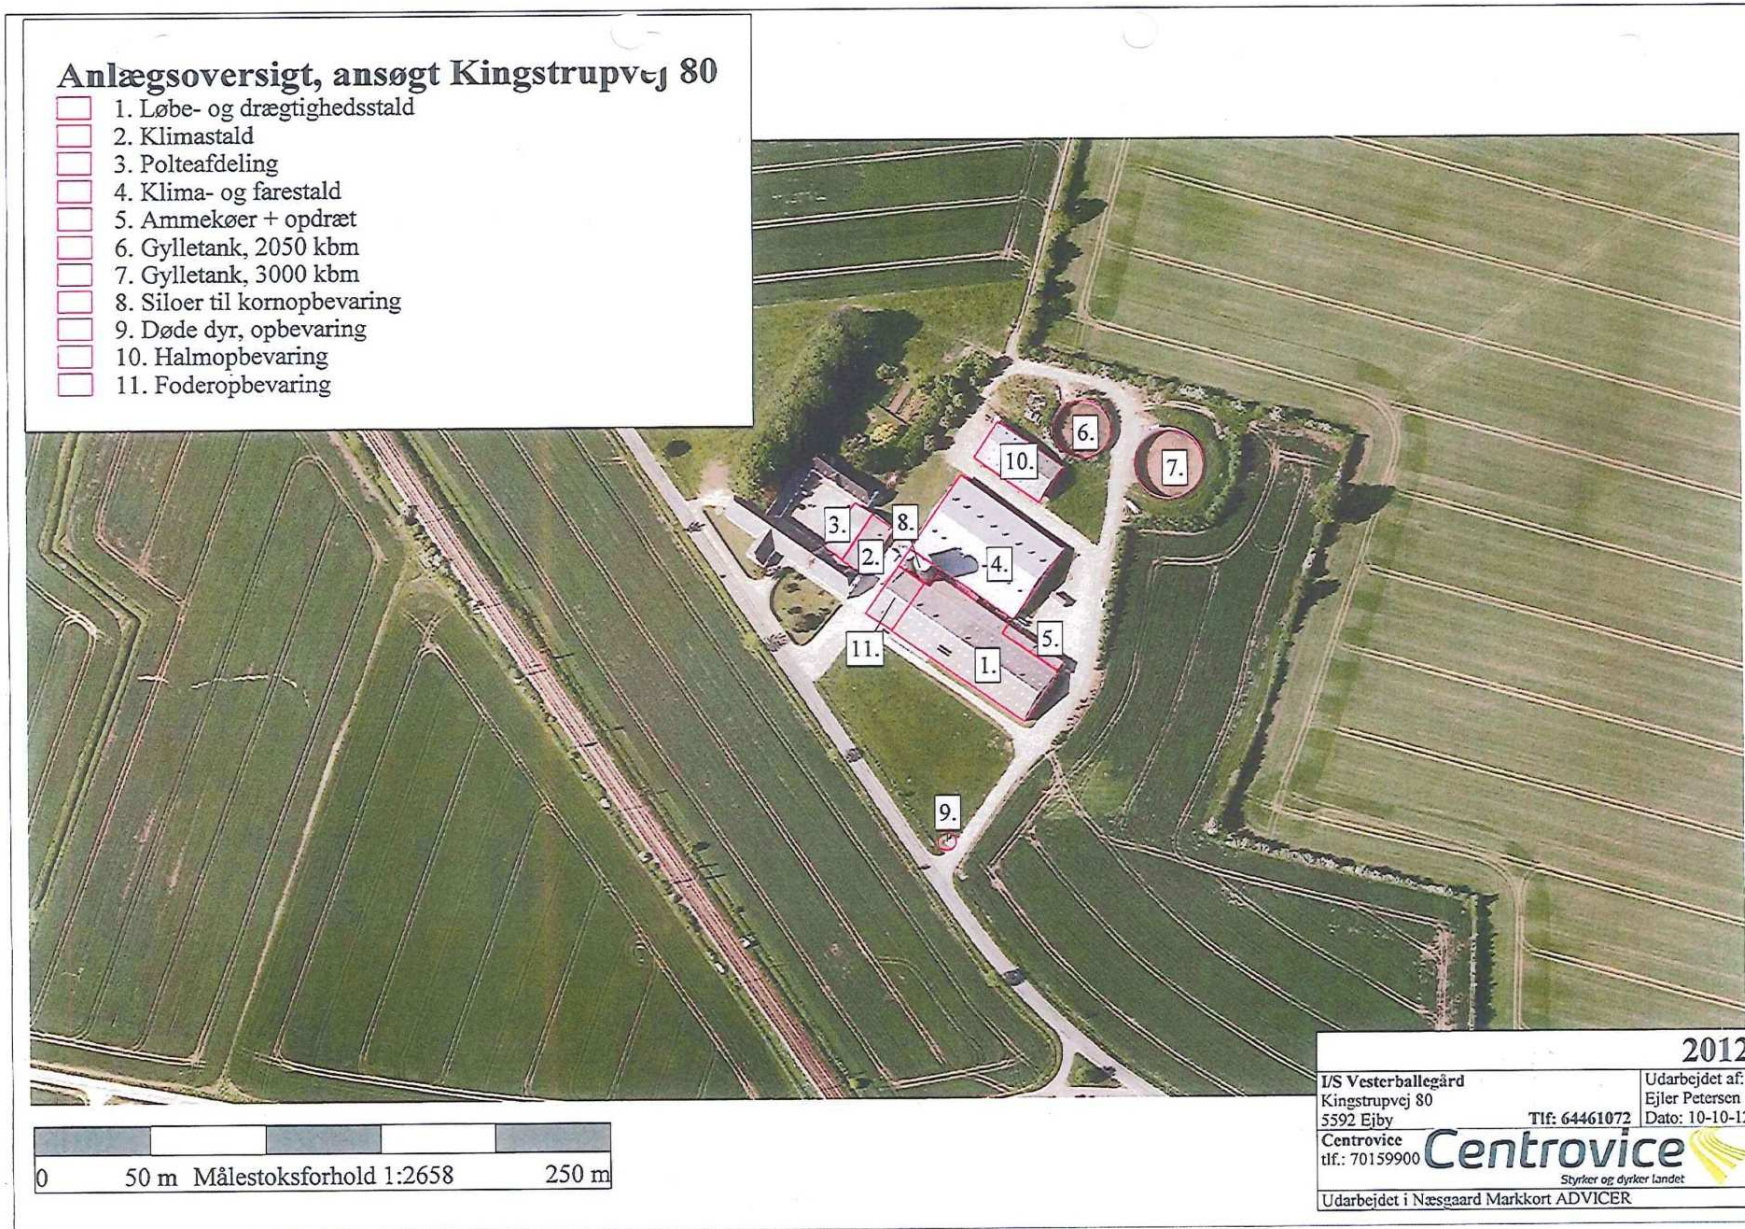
Anlægsoversigt, ansøgt Kingstrupvej 80
1. Løbe- og drægtighedsstald
2. Klimastald
3. Polteafdeling
4. Klima- og farestald
5. Ammekøer + opdræt
6. Gylletank, 2050 kbm
7. Gylletank, 3000 kbm
8. Siloer til kornopbevaring
9. Døde dyr, opbevaring
10. Halmopbevaring
11. Foderopbevaring

6.
7.
10.
3.
8.
2.
4.
5.
11.
1.
9.

0 50 m Målestoksforhold 1:2658 250 m

2012
I/S Vesterballegård
Kingstrupvej 80
5592 Ejby
Tlf: 64461072
Udarbejdet af:
Ejler Petersen
Dato: 10-10-12
Centrovice
tlf.: 70159900
Centrovice
Styrker og dyrker landet
Udarbejdet i Næsgaard Markkort ADVICER